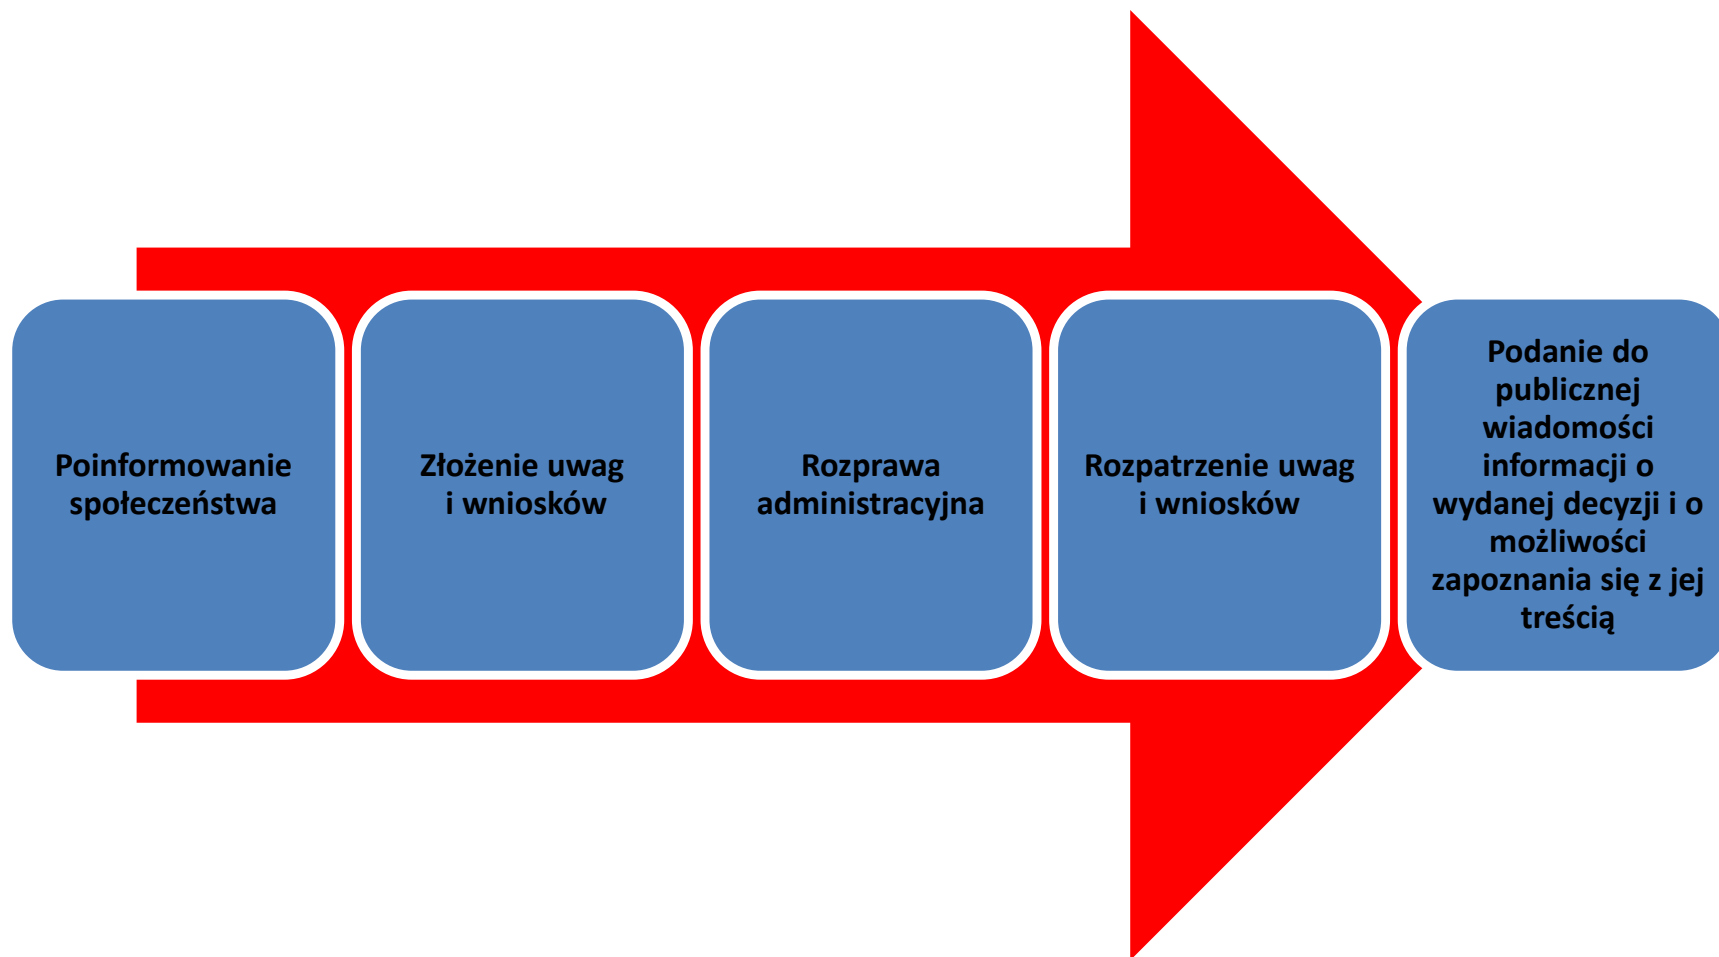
Poinformowanie społeczeństwa

Złożenie uwag i wniosków

Rozprawa administracyjna

Rozpatrzenie uwag i wniosków

Podanie do publicznej wiadomości informacji o wydanej decyzji i o możliwości zapoznania się z jej treścią